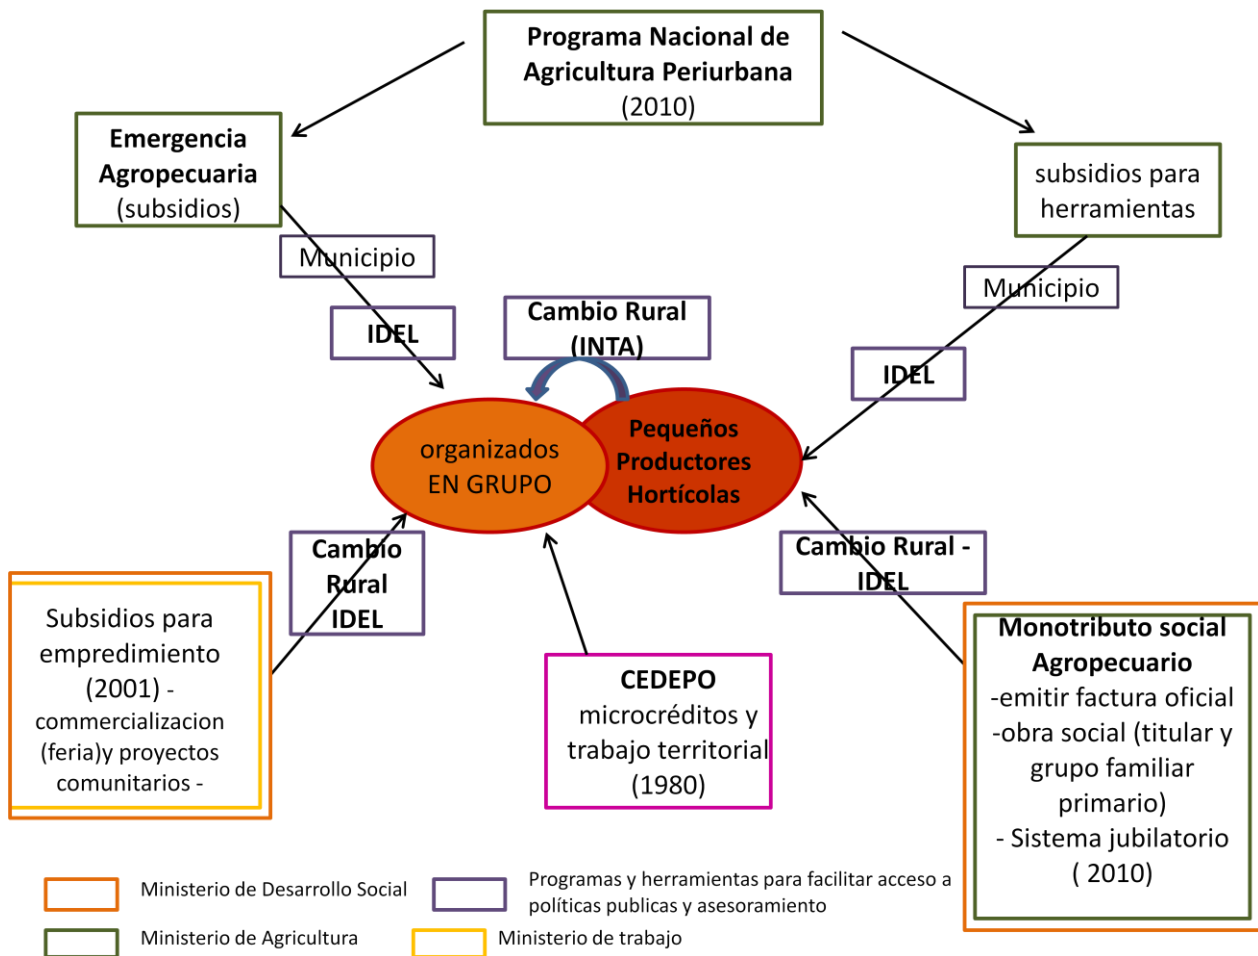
Programa Nacional de Agricultura Periurbana
(2010)

Emergencia Agropecuaria
(subsidios)

subsidios para herramientas

Municipio

IDEL

Cambio Rural
(INTA)

Municipio

IDEL

organizados
EN GRUPO

Pequeños
Productores
Hortícolas

Cambio
Rural
IDEL

Cambio Rural -
IDEL

Subsidios para empredimiento
(2001) -
commercializacion
(feria)y proyectos
comunitarios -

CEDEPO
microcréditos y
trabajo territorial
(1980)

Monotributo social
Agropecuario
-emitir factura oficial
-obra social (titular y grupo familiar primario)
- Sistema jubilatorio
( 2010)

Ministerio de Desarrollo Social

Programas y herramientas para facilitar acceso a políticas publicas y asesoramiento

Ministerio de Agricultura

Ministerio de trabajo